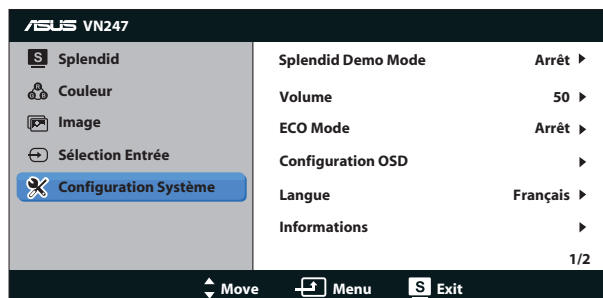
ASUS VN247

S Splendid
Couleur
Image
Sélection Entrée
Configuration Système

Splendid Demo Mode Arrêt ▶
Volume 50 ▶
ECO Mode Arrêt ▶
Configuration OSD ▶
Langue Français ▶
Informations ▶
1/2

Move Menu S Exit